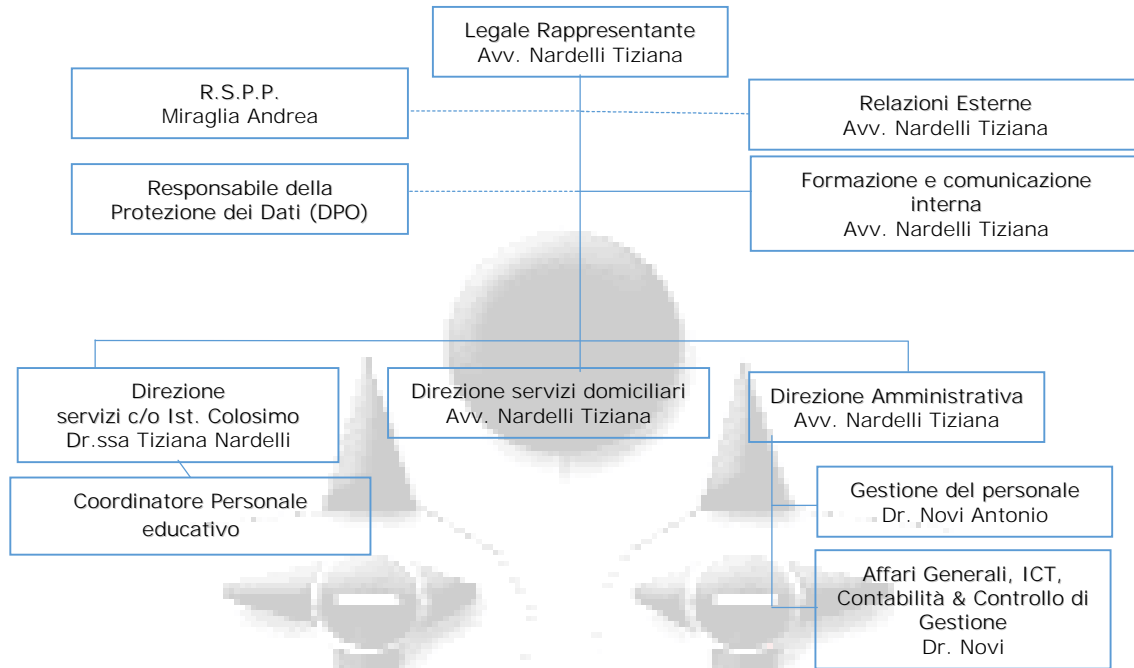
Legale Rappresentante
Avv. Nardelli Tiziana

R.S.P.P.
Miraglia Andrea

Relazioni Esterne
Avv. Nardelli Tiziana

Responsabile della
Protezione dei Dati (DPO)

Formazione e comunicazione interna
Avv. Nardelli Tiziana

Direzione
servizi c/o Ist. Colosimo
Dr.ssa Tiziana Nardelli

Direzione servizi domiciliari
Avv. Nardelli Tiziana

Direzione Amministrativa
Avv. Nardelli Tiziana

Coordinatore Personale educativo

Gestione del personale
Dr. Novi Antonio

Affari Generali, ICT, Contabilità & Controllo di Gestione
Dr. Novi